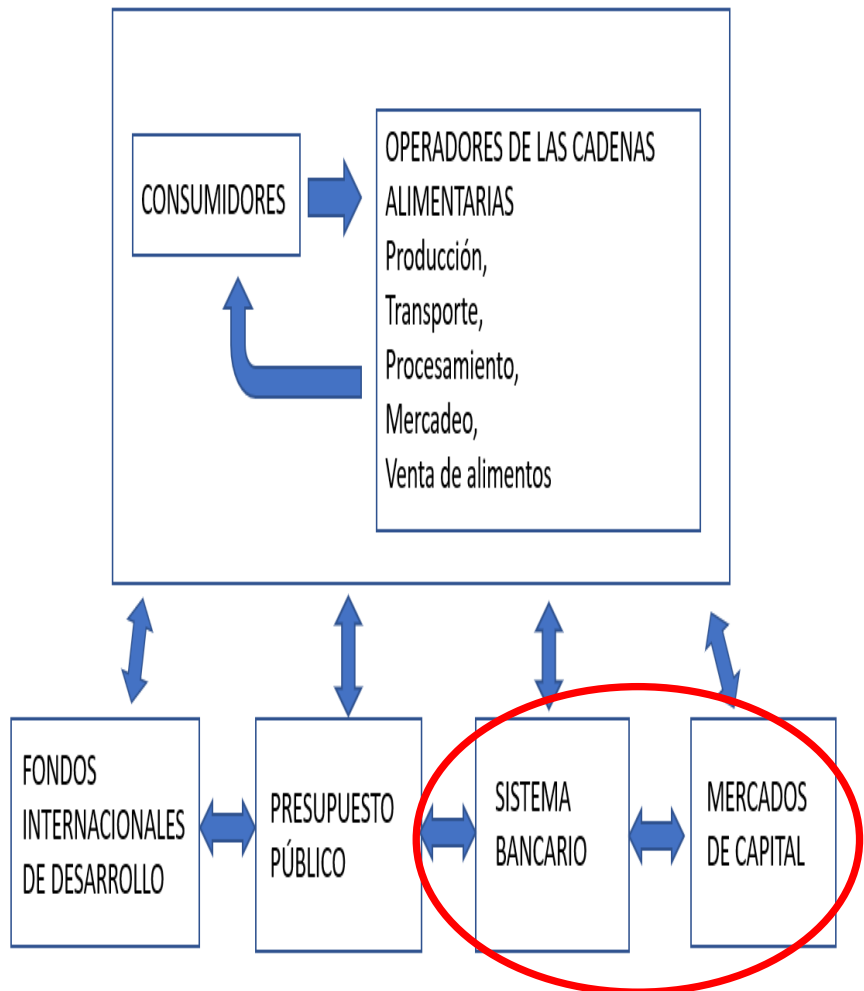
CONSUMIDORES

OPERADORES DE LAS CADENAS ALIMENTARIAS
Producción,
Transporte,
Procesamiento,
Mercadeo,
Venta de alimentos

FONDOS INTERNACIONALES DE DESARROLLO

PRESUPUESTO PÚBLICO

SISTEMA BANCARIO

MERCADOS DE CAPITAL